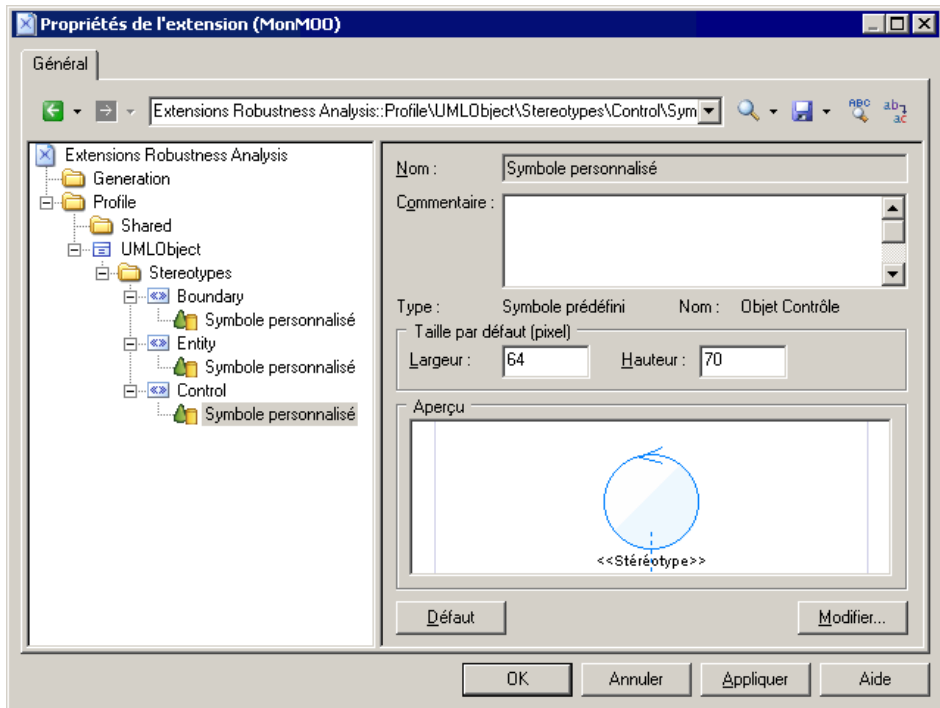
Propriétés de l'extension (MonMOO)

Général

Extensions Robustness Analysis::Profile\UMLObject\Stereotypes\Control\Sym

Extensions Robustness Analysis
Generation
Profile
Shared
UMLObject
Stereotypes
Boundary
Symbole personnalisé
Entity
Symbole personnalisé
Control
Symbole personnalisé

Nom : Symbole personnalisé
Commentaire :
Type : Symbole prédéfini Nom : Objet Contrôle
Taille par défaut (pixel)
Largeur : 64 Hauteur : 70
Aperçu
<<Stéréotype>>
Défaut
Modifier...

OK Annuler Appliquer Aide